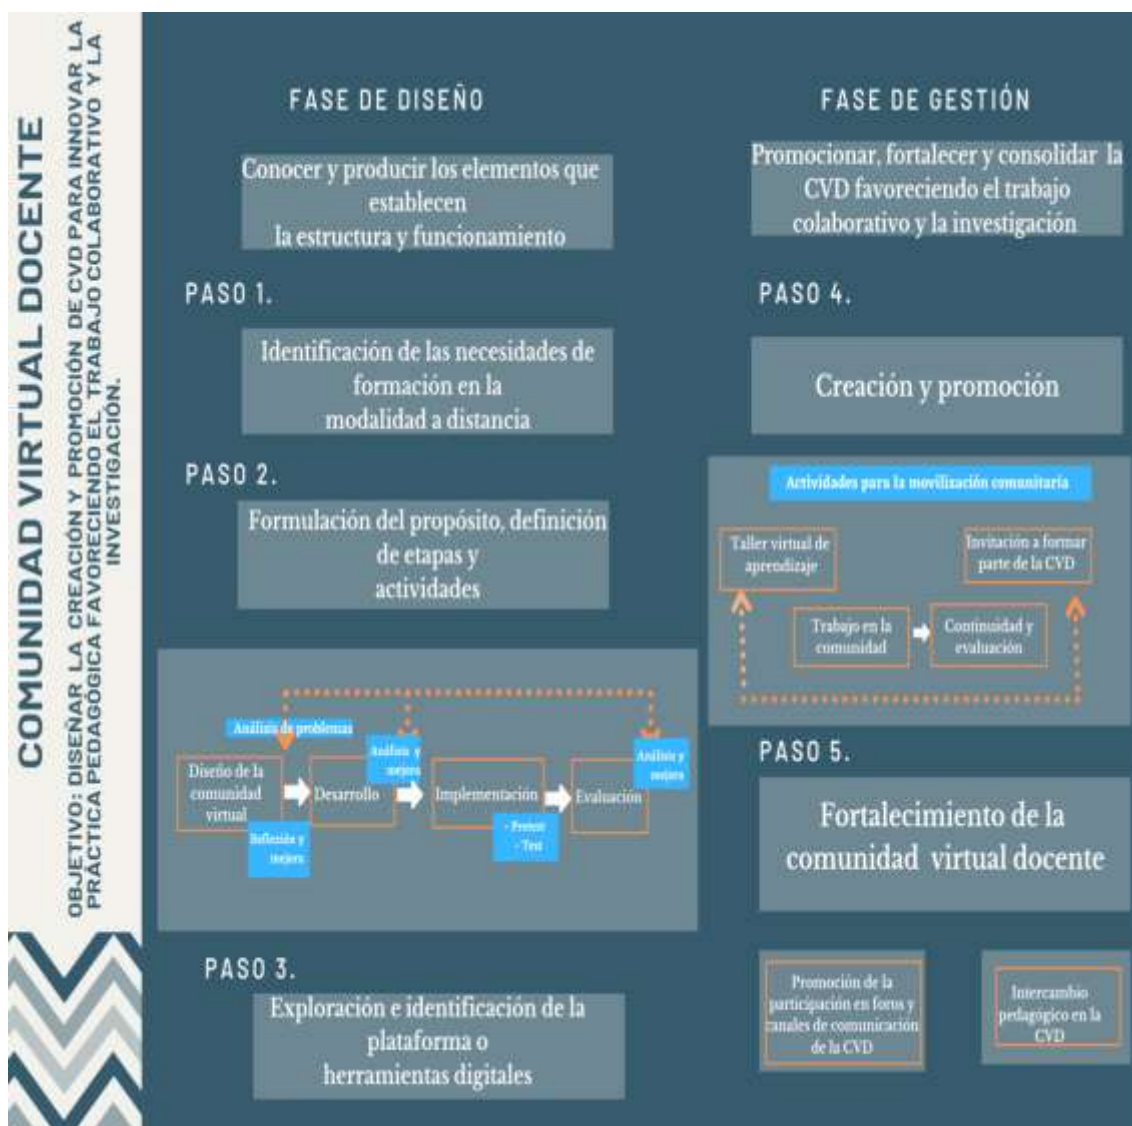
COMUNIDAD VIRTUAL DOCENTE

OBJETIVO: DISEÑAR LA CREACIÓN Y PROMOCIÓN DE CVD PARA INNOVAR LA PRÁCTICA PEDAGÓGICA FAVORECIENDO EL TRABAJO COLABORATIVO Y LA INVESTIGACIÓN.

FASE DE DISEÑO

Conocer y producir los elementos que establecen la estructura y funcionamiento

PASO 1.

Identificación de las necesidades de formación en la modalidad a distancia

PASO 2.

Formulación del propósito, definición de etapas y actividades

Análisis de problemas

Diseño de la comunidad virtual

Reflexión y mejora

Desarrollo

Análisis y mejora

Implementación

- Pretest
- Test

Evaluación

Análisis y mejora

PASO 3.

Exploración e identificación de la plataforma o herramientas digitales

FASE DE GESTIÓN

Promocionar, fortalecer y consolidar la CVD favoreciendo el trabajo colaborativo y la investigación

PASO 4.

Creación y promoción

Actividades para la movilización comunitaria

Taller virtual de aprendizaje

Invitación a formar parte de la CVD

Trabajo en la comunidad

Continuidad y evaluación

PASO 5.

Fortalecimiento de la comunidad virtual docente

Promoción de la participación en foros y canales de comunicación de la CVD

Intercambio pedagógico en la CVD